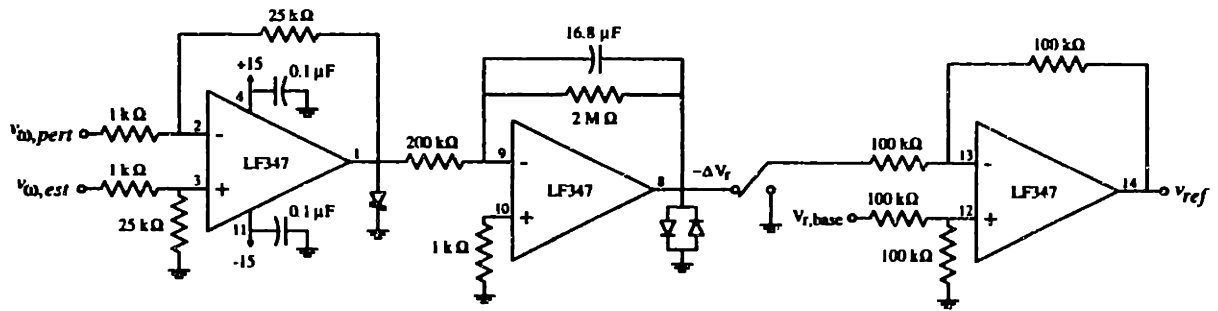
25 kΩ
+15
0.1 μF
4
$v_{\omega,pert}$
1 kΩ
2
-
LF347
1
$v_{\omega,est}$
1 kΩ
3
+
25 kΩ
11
0.1 μF
-15
16.8 μF
2 MΩ
200 kΩ
9
-
LF347
8
10
+
1 kΩ
$-\Delta V_r$
100 kΩ
100 kΩ
13
-
LF347
14
$v_{ref}$
$V_{r,base}$
100 kΩ
12
+
100 kΩ